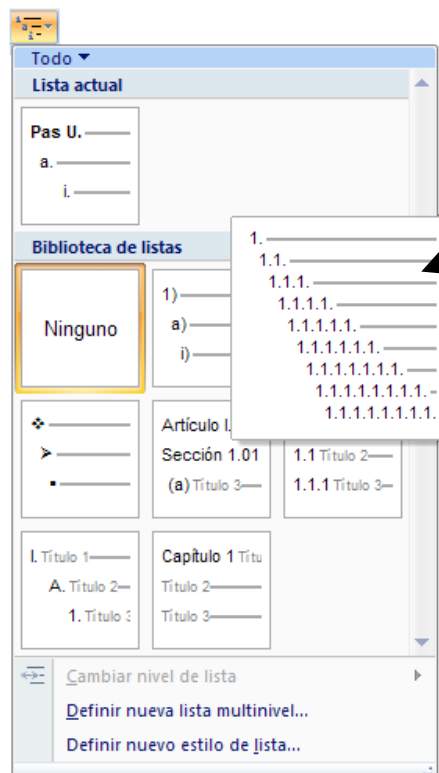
Todo ▾

Lista actual

Pas U.
a.
i.

Biblioteca de listas

Ninguno

1)
a)
i)

1.
1.1.
1.1.1.
1.1.1.1.
1.1.1.1.1.
1.1.1.1.1.1.
1.1.1.1.1.1.1.
1.1.1.1.1.1.1.1.
1.1.1.1.1.1.1.1.1.

Artículo I.
Sección 1.01
(a) Título 3

1.1 Título 2
1.1.1 Título 3

I. Título 1
A. Título 2
1. Título 3

Capítulo 1 Títu
Título 2
Título 3

Cambiar nivel de lista
Definir nueva lista multinivel...
Definir nuevo estilo de lista...